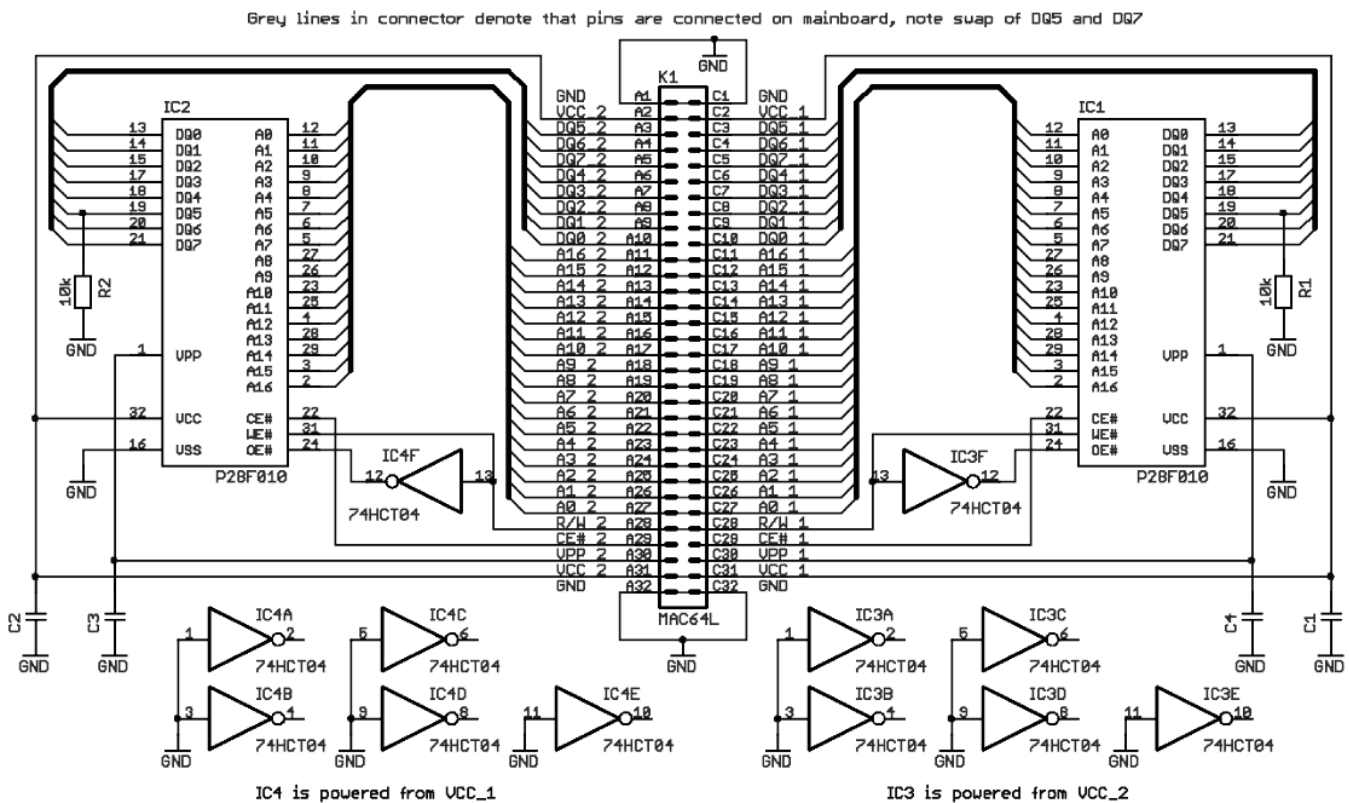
Grey lines in connector denote that pins are connected on mainboard, note swap of DQ5 and DQ7

GND
K1

| | | | |
|---|---|---|---|
| GND | A1 | C1 | GND |
| VCC 2 | A2 | C2 | VCC 1 |
| DQ5 2 | A3 | C3 | DQ5 1 |
| DQ6 2 | A4 | C4 | DQ6 1 |
| DQ7 2 | A5 | C5 | DQ7 1 |
| DQ4 2 | A6 | C6 | DQ4 1 |
| DQ3 2 | A7 | C7 | DQ3 1 |
| DQ2 2 | A8 | C8 | DQ2 1 |
| DQ1 2 | A9 | C9 | DQ1 1 |
| DQ0 2 | A10 | C10 | DQ0 1 |
| A16 2 | A11 | C11 | A16 1 |
| A15 2 | A12 | C12 | A15 1 |
| A14 2 | A13 | C13 | A14 1 |
| A13 2 | A14 | C14 | A13 1 |
| A12 2 | A15 | C15 | A12 1 |
| A11 2 | A16 | C16 | A11 1 |
| A10 2 | A17 | C17 | A10 1 |
| A9 2 | A18 | C18 | A9 1 |
| A8 2 | A19 | C19 | A8 1 |
| A7 2 | A20 | C20 | A7 1 |
| A6 2 | A21 | C21 | A6 1 |
| A5 2 | A22 | C22 | A5 1 |
| A4 2 | A23 | C23 | A4 1 |
| A3 2 | A24 | C24 | A3 1 |
| A2 2 | A25 | C25 | A2 1 |
| A1 2 | A26 | C26 | A1 1 |
| A0 2 | A27 | C27 | A0 1 |
| R/W 2 | A28 | C28 | R/W 1 |
| CE# 2 | A29 | C29 | CE# 1 |
| VPP 2 | A30 | C30 | VPP 1 |
| VCC 2 | A31 | C31 | VCC 1 |
| GND | A32 | C32 | GND |

MAC64L
GND

IC2
13 DQ0 14 DQ1 15 DQ2 17 DQ3 18 DQ4 19 DQ5 20 DQ6 21 DQ7
A0 12 A1 11 A2 10 A3 9 A4 8 A5 7 A6 6 A7 5 A8 27 A9 26 A10 23 A11 25 A12 4 A13 28 A14 29 A15 3 A16 2
1 VPP
32 VCC
16 VSS
CE# 22 WE# 31 OE# 24
P28F010
10k R2
GND
GND

IC4F
12 13
74HCT04

IC1
12 A0 11 A1 10 A2 9 A3 8 A4 7 A5 6 A6 5 A7 27 A8 26 A9 23 A10 25 A11 4 A12 28 A13 29 A14 3 A15 2 A16
DQ0 13 DQ1 14 DQ2 15 DQ3 17 DQ4 18 DQ5 19 DQ6 20 DQ7 21
VPP 1
22 CE# 31 WE# 24 OE#
VCC 32
VSS 16
P28F010
10k R1
GND
GND

IC3F
13 12
74HCT04

C2 GND
C3 GND
C4 GND
C1 GND

IC4A 1 2 74HCT04
IC4B 3 4 74HCT04
GND
IC4C 5 6 74HCT04
IC4D 9 8 74HCT04
GND
IC4E 11 10 74HCT04
GND

IC3A 1 2 74HCT04
IC3B 3 4 74HCT04
GND
IC3C 5 6 74HCT04
IC3D 9 8 74HCT04
GND
IC3E 11 10 74HCT04
GND

IC4 is powered from VCC_1

IC3 is powered from VCC_2